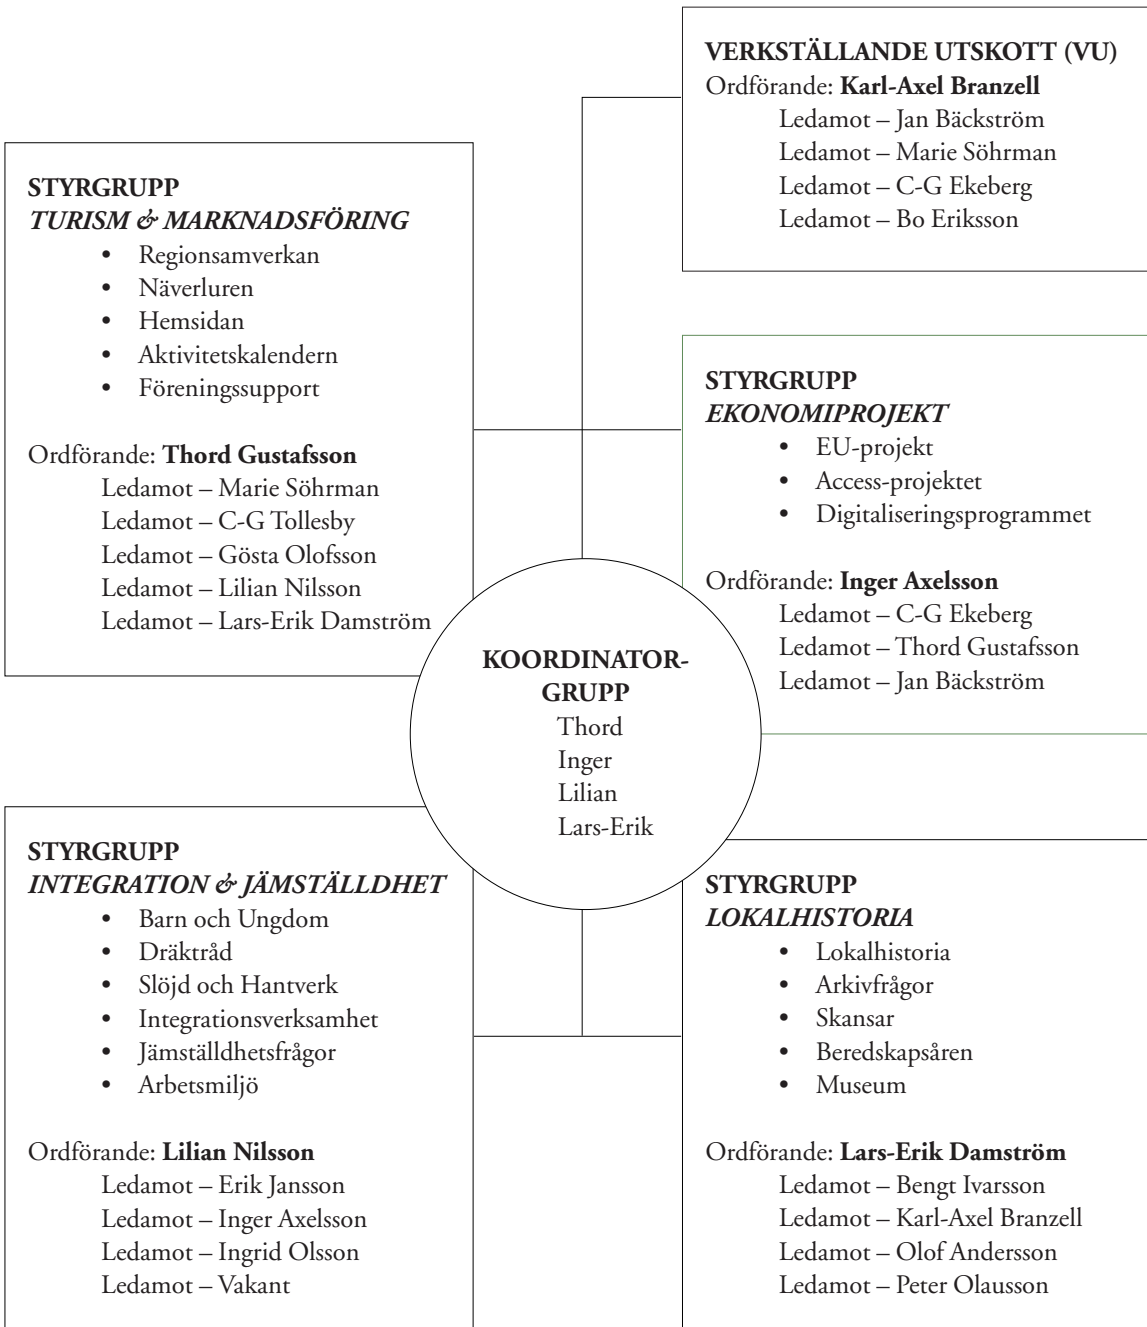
VERKSTÄLLANDE UTSKOTT (VU)
Ordförande: **Karl-Axel Branzell**
Ledamot – Jan Bäckström
Ledamot – Marie Söhrman
Ledamot – C-G Ekeberg
Ledamot – Bo Eriksson

STYRGRUPP
*TURISM & MARKNADSFÖRING*
• Regionsamverkan
• Näverluren
• Hemsidan
• Aktivitetskalendern
• Föreningssupport

Ordförande: **Thord Gustafsson**
Ledamot – Marie Söhrman
Ledamot – C-G Tollesby
Ledamot – Gösta Olofsson
Ledamot – Lilian Nilsson
Ledamot – Lars-Erik Damström

STYRGRUPP
*EKONOMIPROJEKT*
• EU-projekt
• Access-projektet
• Digitaliseringsprogrammet

Ordförande: **Inger Axelsson**
Ledamot – C-G Ekeberg
Ledamot – Thord Gustafsson
Ledamot – Jan Bäckström

KOORDINATOR-GRUPP
Thord
Inger
Lilian
Lars-Erik

STYRGRUPP
*INTEGRATION & JÄMSTÄLLDHET*
• Barn och Ungdom
• Dräktråd
• Slöjd och Hantverk
• Integrationsverksamhet
• Jämställdhetsfrågor
• Arbetsmiljö

Ordförande: **Lilian Nilsson**
Ledamot – Erik Jansson
Ledamot – Inger Axelsson
Ledamot – Ingrid Olsson
Ledamot – Vakant

STYRGRUPP
*LOKALHISTORIA*
• Lokalhistoria
• Arkivfrågor
• Skansar
• Beredskapsåren
• Museum

Ordförande: **Lars-Erik Damström**
Ledamot – Bengt Ivarsson
Ledamot – Karl-Axel Branzell
Ledamot – Olof Andersson
Ledamot – Peter Olausson